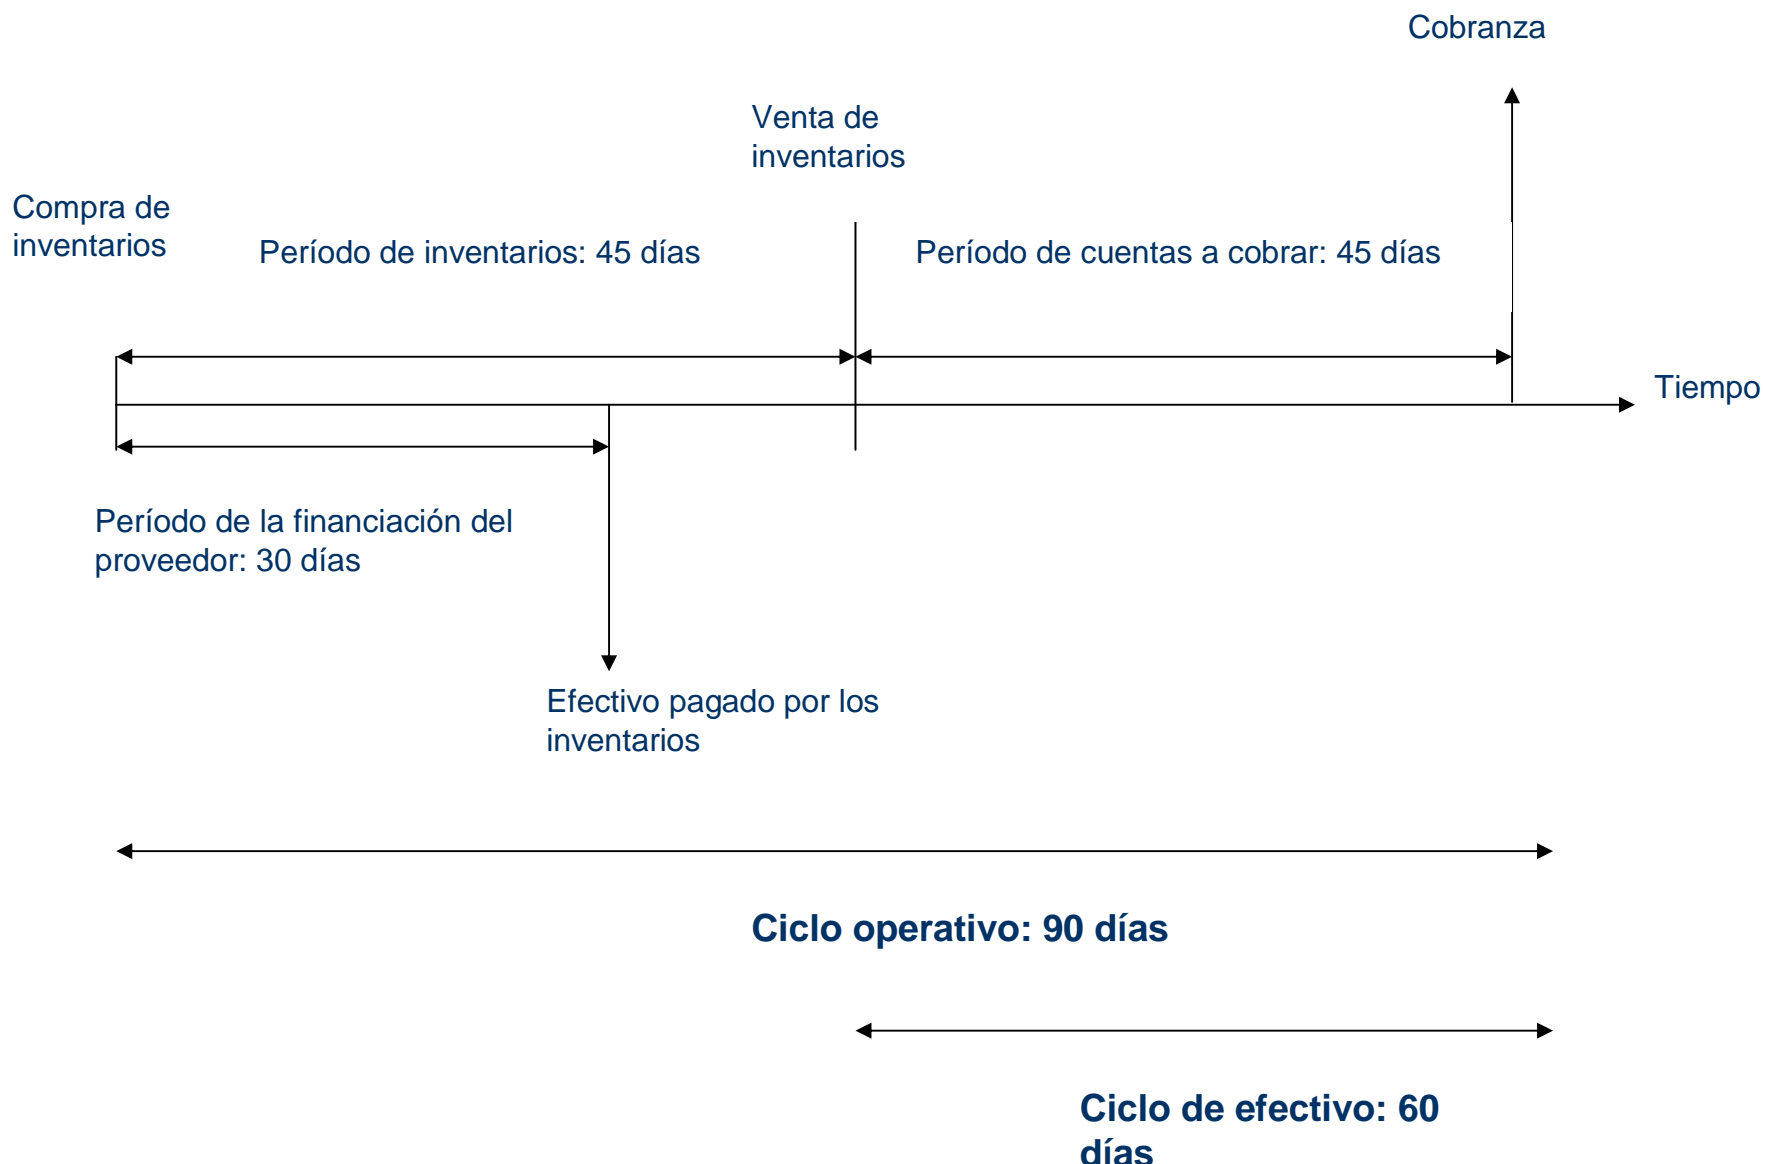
Cobranza

Venta de inventarios

Compra de inventarios

Período de inventarios: 45 días

Período de cuentas a cobrar: 45 días

Tiempo

Período de la financiación del proveedor: 30 días

Efectivo pagado por los inventarios

Ciclo operativo: 90 días

Ciclo de efectivo: 60 días